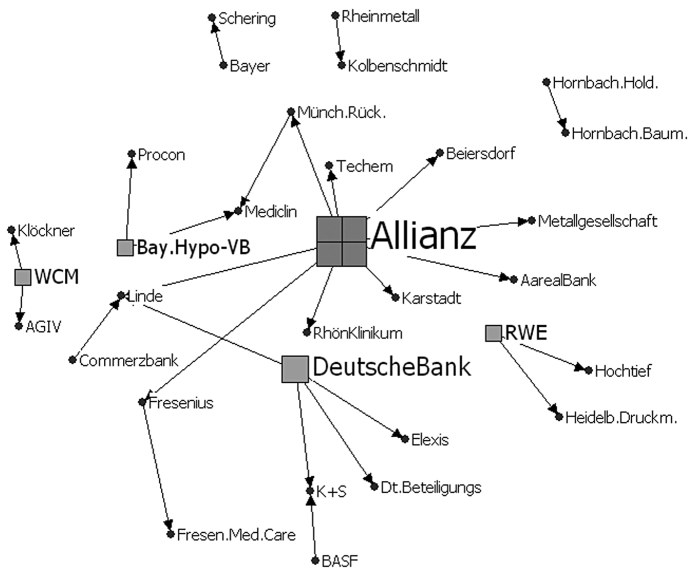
Schering
Bayer
Rheinmetall
Kolbenschmidt
Hornbach.Hold.
Hornbach.Baum.
Münch.Rück.
Procon
Techem
Beiersdorf
Mediclin
Allianz
Metallgesellschaft
Klöckner
Bay.Hypo-VB
WCM
AarealBank
Linde
Karstadt
AGIV
RhönKlinikum
RWE
Commerzbank
DeutscheBank
Hochtief
Fresenius
Heidelb.Druckm.
Elexis
K+S
Dt.Beteiligungs
Fresen.Med.Care
BASF